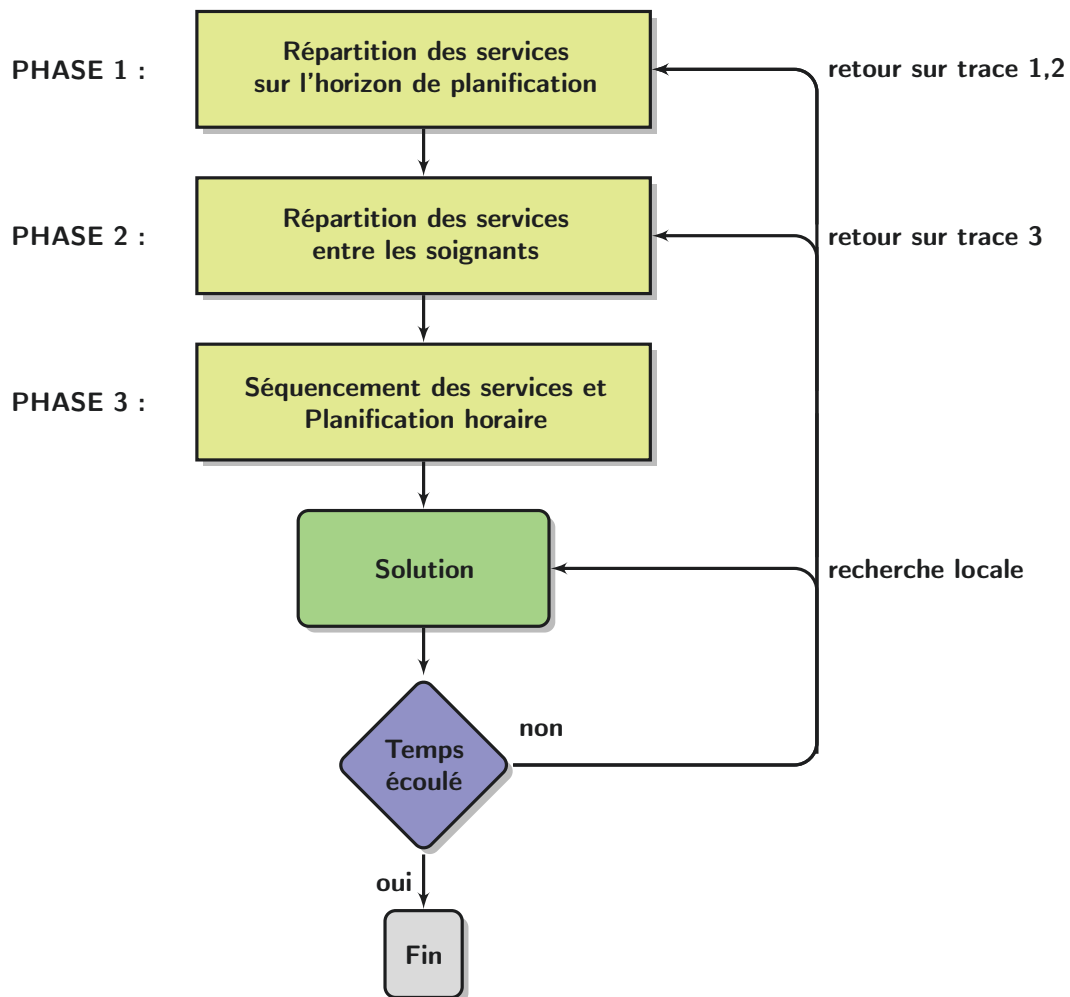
PHASE 1 :

Répartition des services sur l'horizon de planification

retour sur trace 1,2

PHASE 2 :

Répartition des services entre les soignants

retour sur trace 3

PHASE 3 :

Séquencement des services et Planification horaire

Solution

recherche locale

non

Temps écoulé

oui

Fin